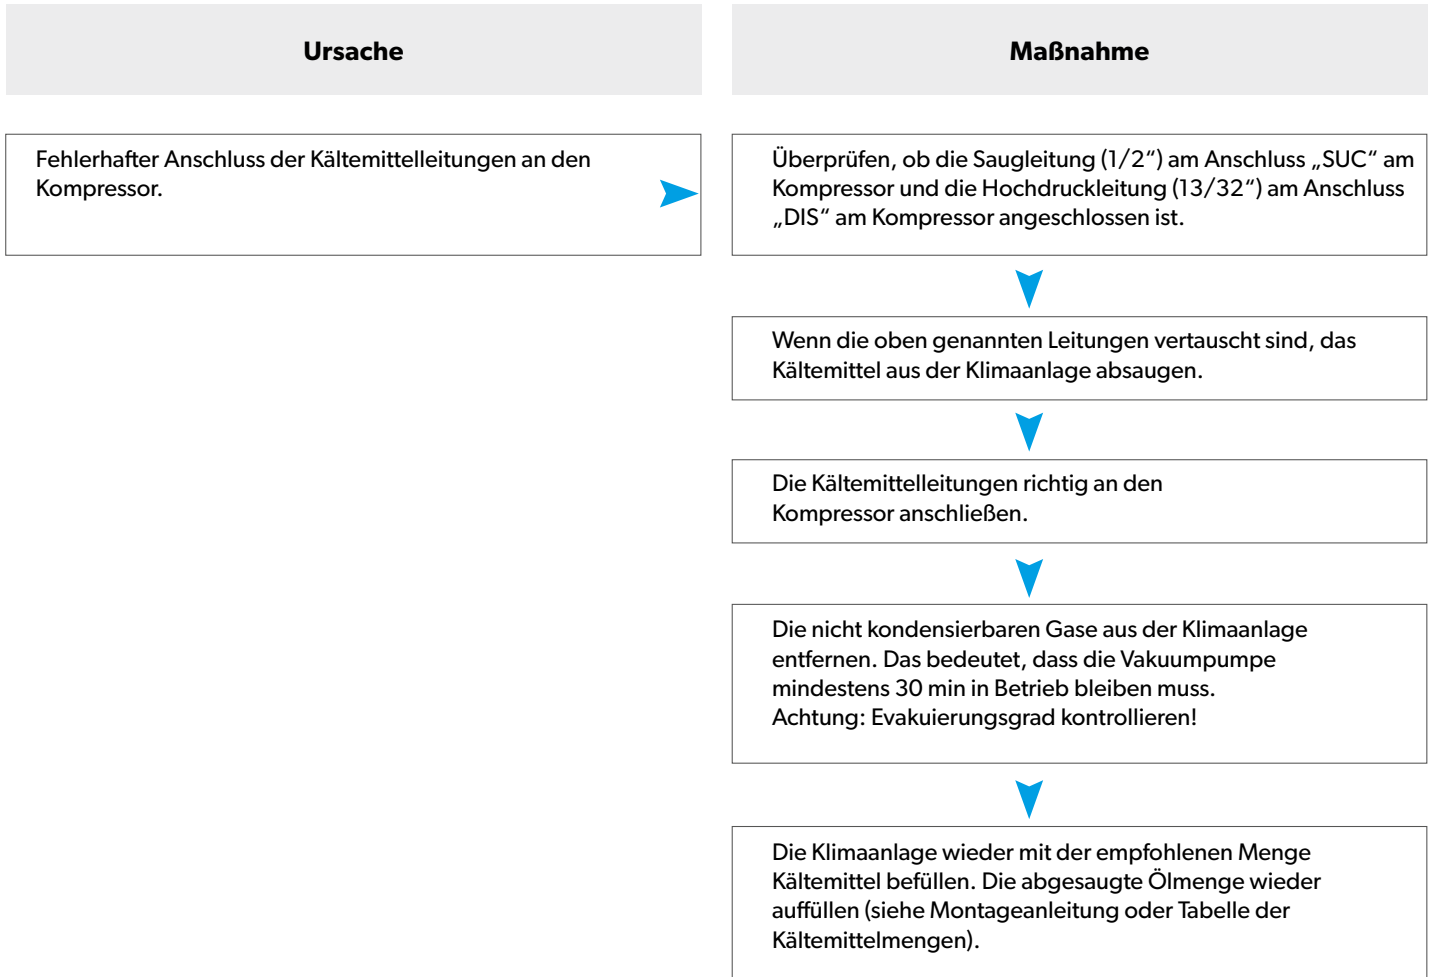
Ursache

Maßnahme

Fehlerhafter Anschluss der Kältemittelleitungen an den Kompressor.

Überprüfen, ob die Saugleitung (1/2“) am Anschluss „SUC“ am Kompressor und die Hochdruckleitung (13/32“) am Anschluss „DIS“ am Kompressor angeschlossen ist.

Wenn die oben genannten Leitungen vertauscht sind, das Kältemittel aus der Klimaanlage absaugen.

Die Kältemittelleitungen richtig an den Kompressor anschließen.

Die nicht kondensierbaren Gase aus der Klimaanlage entfernen. Das bedeutet, dass die Vakuumpumpe mindestens 30 min in Betrieb bleiben muss.
Achtung: Evakuierungsgrad kontrollieren!

Die Klimaanlage wieder mit der empfohlenen Menge Kältemittel befüllen. Die abgesaugte Ölmenge wieder auffüllen (siehe Montageanleitung oder Tabelle der Kältemittelmengen).